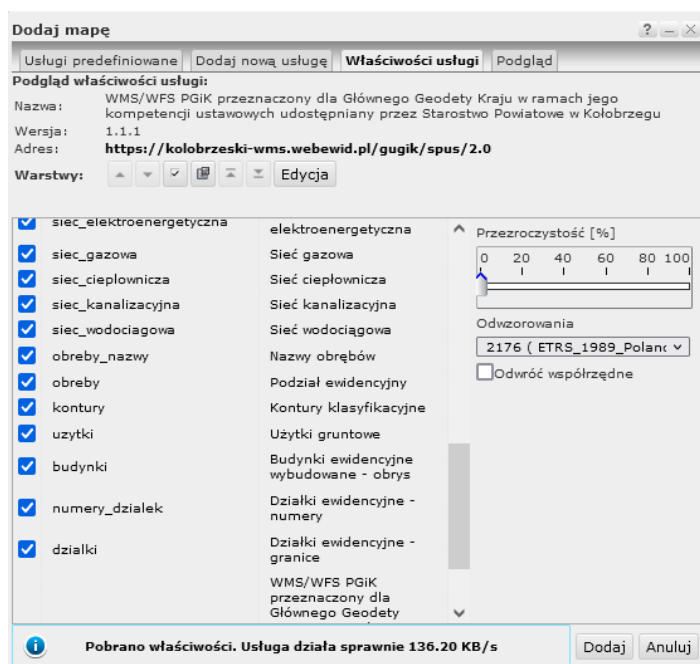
Dodaj mapę

? _ X

Usługi predefiniowane | Dodaj nową usługę | Właściwości usługi | Podgląd

Podgląd właściwości usługi:

Nazwa: WMS/WFS PGiK przeznaczony dla Głównego Geodety Kraju w ramach jego kompetencji ustawowych udostępniany przez Starostwo Powiatowe w Kołobrzegu

Wersja: 1.1.1

Adres: https://kolobrzeski-wms.webewid.pl/gugik/spus/2.0

Warstwy: Edycja

| | | |
|---|---|---|
| ☑ | siec_elektroenergetyczna | elektroenergetyczna |
| ☑ | siec_gazowa | Sieć gazowa |
| ☑ | siec_cieplownicza | Sieć ciepłownicza |
| ☑ | siec_kanalizacyjna | Sieć kanalizacyjna |
| ☑ | siec_wodociagowa | Sieć wodociągowa |
| ☑ | obreby_nazwy | Nazwy obrębów |
| ☑ | obreby | Podział ewidencyjny |
| ☑ | kontury | Kontury klasyfikacyjne |
| ☑ | uzytki | Użytki gruntowe |
| ☑ | budynki | Budynki ewidencyjne wybudowane - obrys |
| ☑ | numery_dzialek | Działki ewidencyjne - numery |
| ☑ | dzialki | Działki ewidencyjne - granice |
| | | WMS/WFS PGiK przeznaczony dla Głównego Geodety |

Przezroczystość [%]

0 20 40 60 80 100

Odwzorowania

2176 ( ETRS_1989_Polanc

Odwróć współrzędne

Pobrano właściwości. Usługa działa sprawnie 136.20 KB/s

Dodaj Anuluj